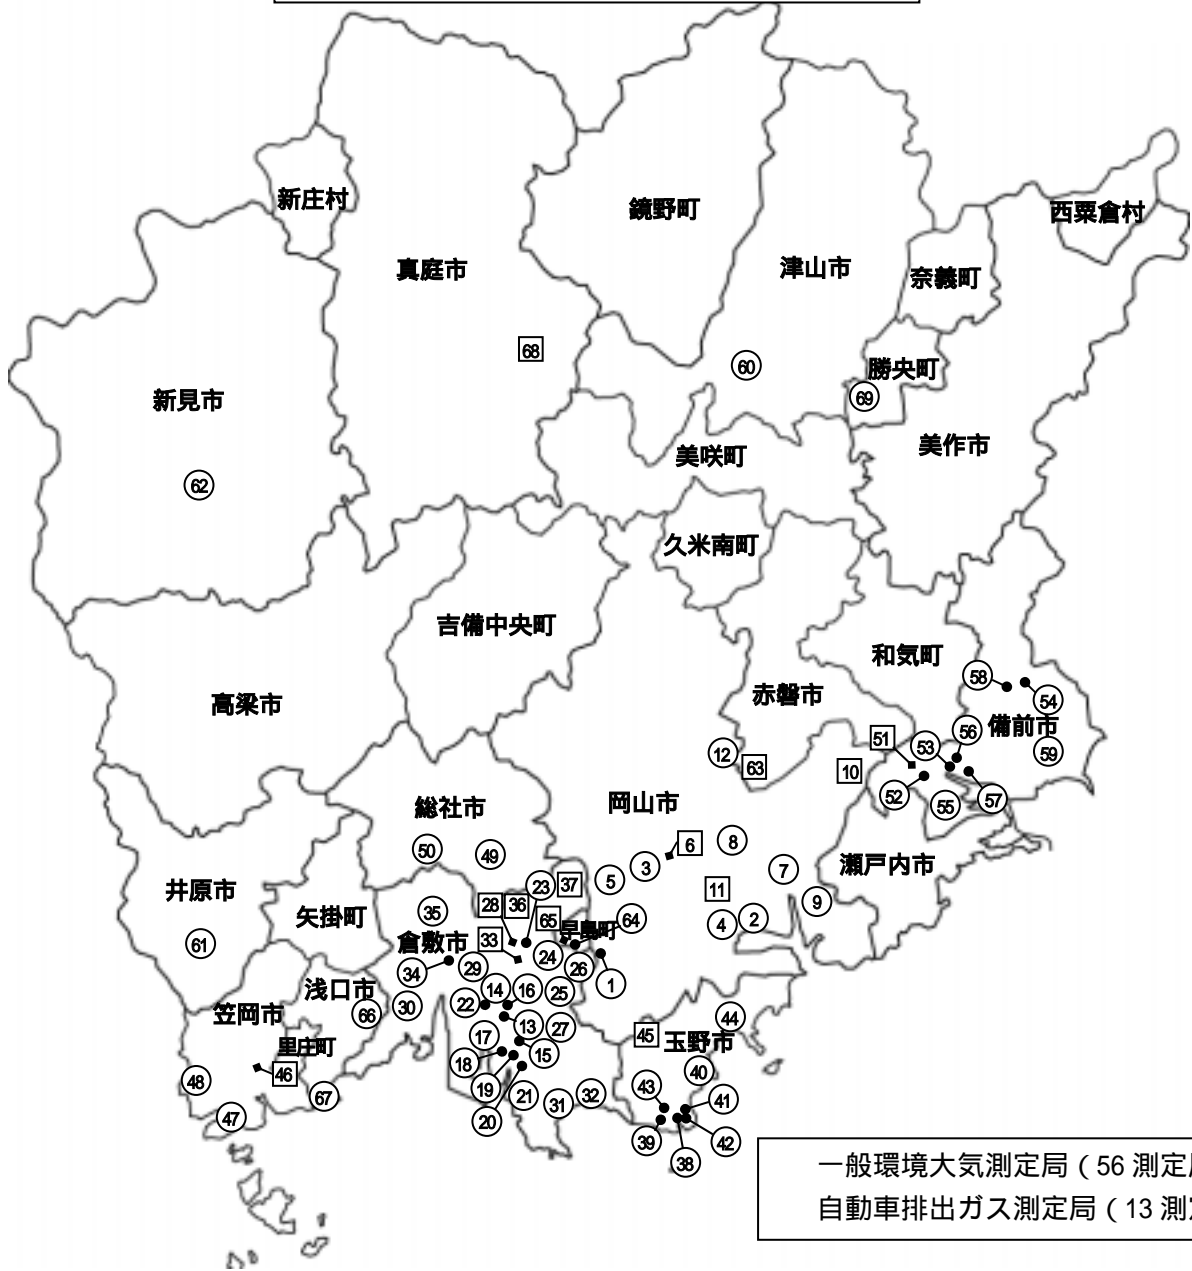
新庄村
真庭市
鏡野町
津山市
奈義町
西粟倉村
68
60
勝央町
69
新見市
美咲町
美作市
62
久米南町
吉備中央町
和気町
赤磐市
58
54
高梁市
備前市
51
53
56
12
63
10
59
52
55
57
総社市
岡山市
6
8
50
49
3
7
瀬戸内市
23
37
5
井原市
28
36
11
9
35
65
早島町
64
矢掛町
4
2
33
倉敷市
24
61
34
29
26
1
浅口市
14
16
25
22
66
30
笠岡市
13
27
44
17
45
玉野市
里庄町
15
18
46
19
40
48
67
21
31
32
43
41
47
20
39
42
38
一般環境大気測定局（56 測定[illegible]
自動車排出ガス測定局（13 測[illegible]